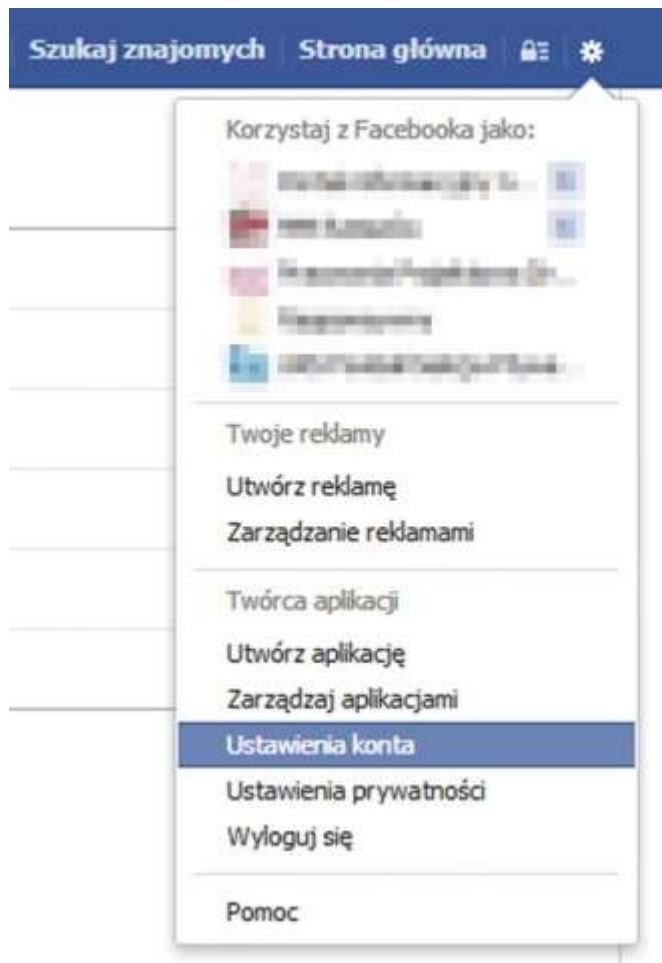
Szukaj znajomych | Strona główna

Korzystaj z Facebooka jako:
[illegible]
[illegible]
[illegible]
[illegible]
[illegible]

Twoje reklamy
Utwórz reklamę
Zarządzanie reklamami

Twórca aplikacji
Utwórz aplikację
Zarządzaj aplikacjami
Ustawienia konta
Ustawienia prywatności
Wyloguj się

Pomoc